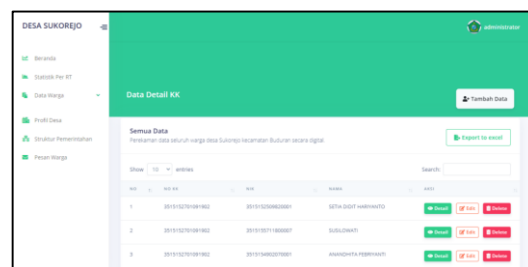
DESA SUKOREJO

administrator

Beranda
Statistik Per RT
Data Warga
Profil Desa
Struktur Pemerintahan
Pesan Warga

Data Detail KK

Tambah Data

Semua Data
Perekaman data seluruh warga desa Sukorejo kecamatan Bululawang secara digital.

Export to excel

Show 10 entries

Search:

| NO | NO KK | NIK | NAMA | AKSI |
|---|---|---|---|---|
| 1 | 3515152701081802 | 3515152506820001 | SETIA DIDIT HARYANTO | Detail Edit Delete |
| 2 | 3515152701081802 | 3515155711800007 | SUSILOWATI | Detail Edit Delete |
| 3 | 3515152701081802 | 3515154802070001 | ANANDHITA FEBRIYANTI | Detail Edit Delete |